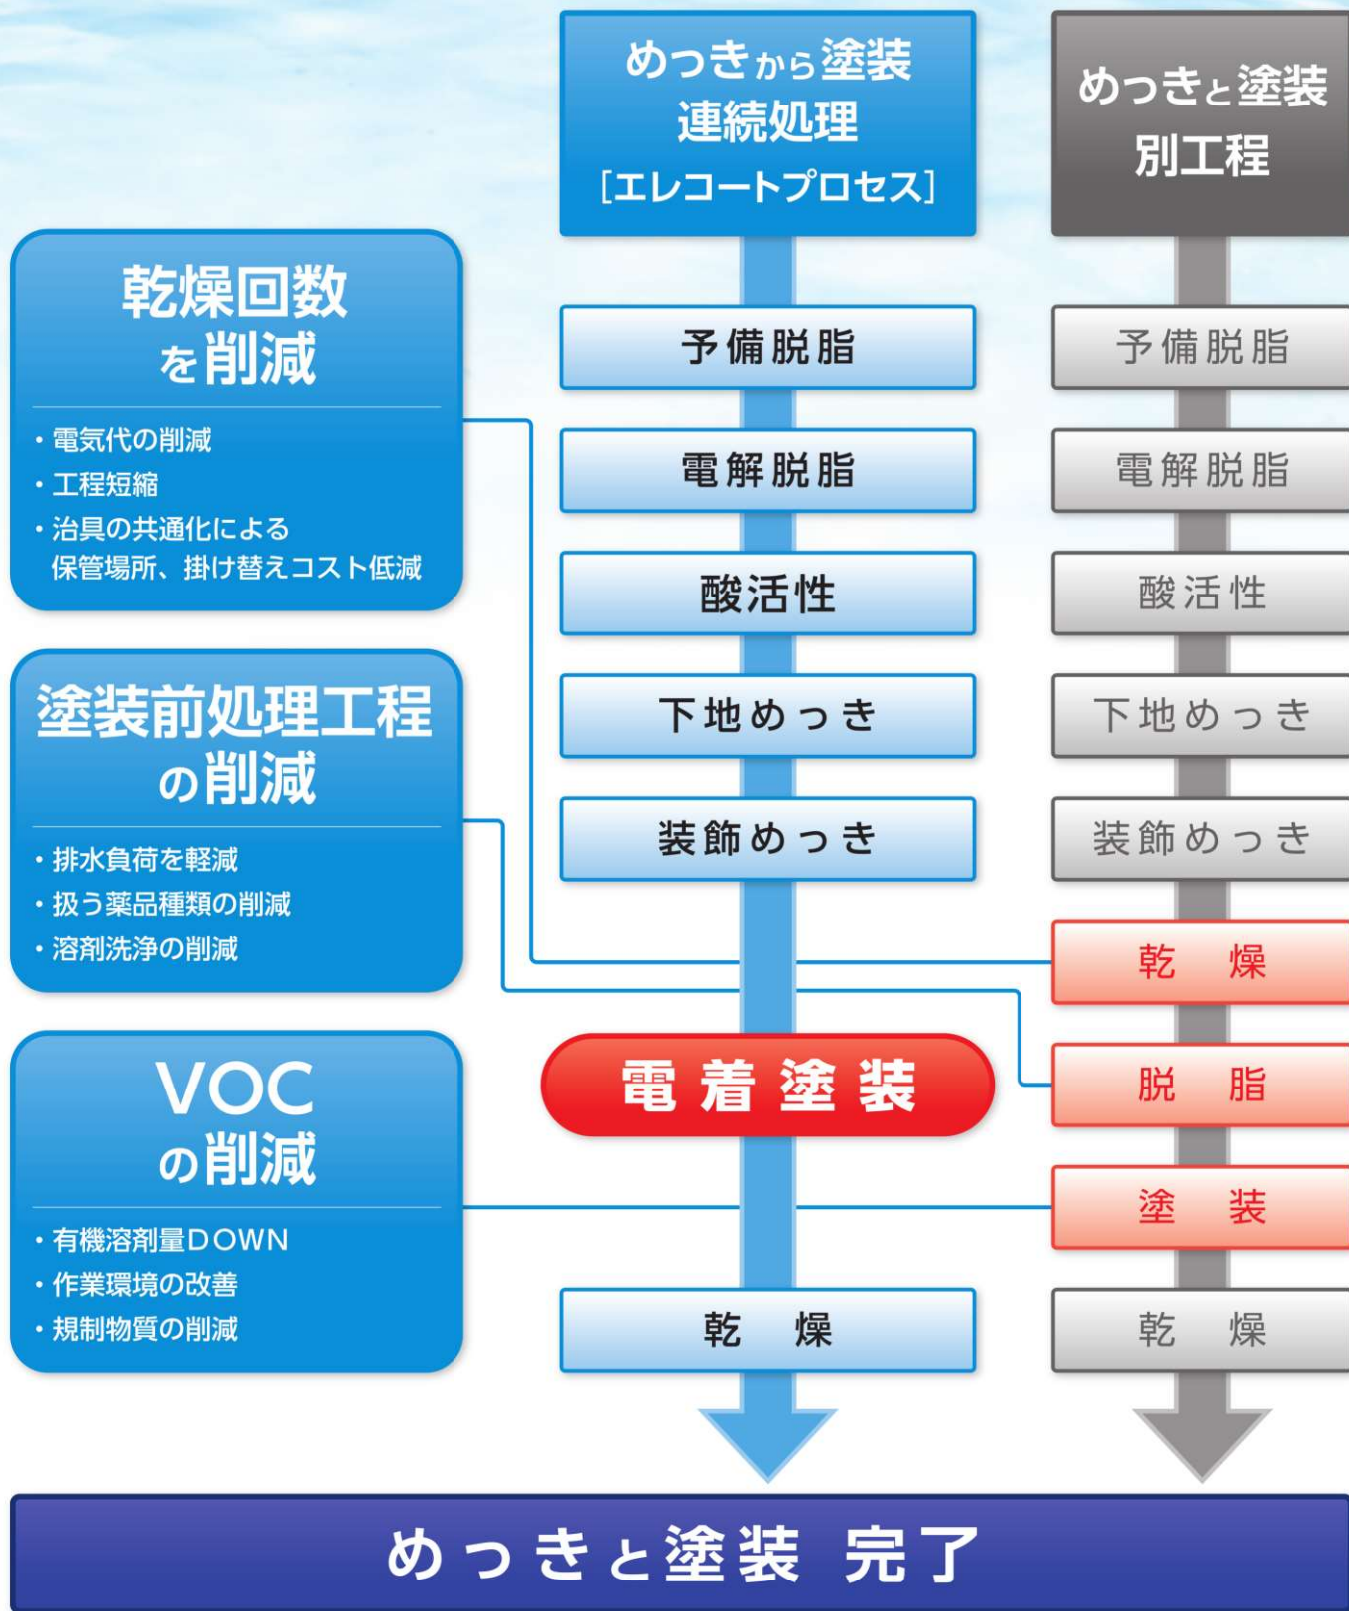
めっきから塗装
連続処理
[エレコートプロセス]

めっきと塗装
別工程

乾燥回数
を削減

・電気代の削減
・工程短縮
・治具の共通化による保管場所、掛け替えコスト低減

塗装前処理工程
の削減

・排水負荷を軽減
・扱う薬品種類の削減
・溶剤洗浄の削減

VOC
の削減

・有機溶剤量DOWN
・作業環境の改善
・規制物質の削減

予備脱脂

予備脱脂

電解脱脂

電解脱脂

酸活性

酸活性

下地めっき

下地めっき

装飾めっき

装飾めっき

乾　燥

電着塗装

脱　脂

塗　装

乾　燥

乾　燥

めっきと塗装 完了